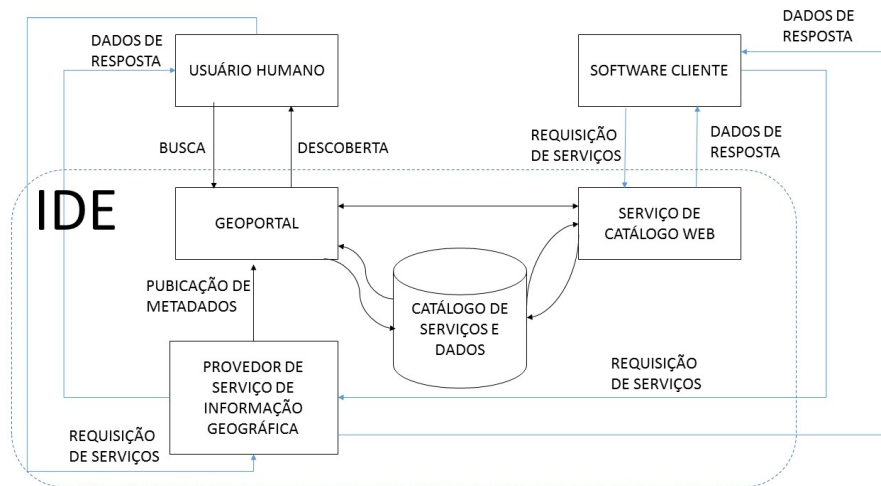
DADOS DE RESPOSTA

USUÁRIO HUMANO

DADOS DE RESPOSTA

SOFTWARE CLIENTE

BUSCA

DESCOBERTA

REQUISIÇÃO DE SERVIÇOS

DADOS DE RESPOSTA

IDE

GEOPORTAL

SERVIÇO DE CATÁLOGO WEB

PUBICAÇÃO DE METADADOS

CATÁLOGO DE SERVIÇOS E DADOS

PROVEDOR DE SERVIÇO DE INFORMAÇÃO GEOGRÁFICA

REQUISIÇÃO DE SERVIÇOS

REQUISIÇÃO DE SERVIÇOS